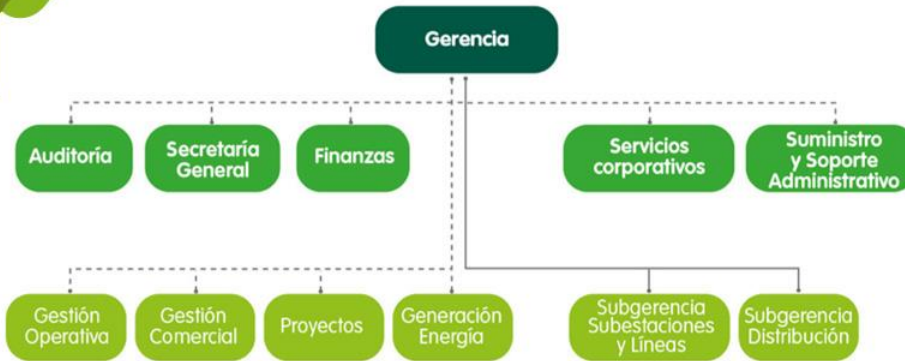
Gerencia

Auditoría

Secretaria General

Finanzas

Servicios corporativos

Suministro y Soporte Administrativo

Gestión Operativa

Gestión Comercial

Proyectos

Generación Energía

Subgerencia Subestaciones y Líneas

Subgerencia Distribución